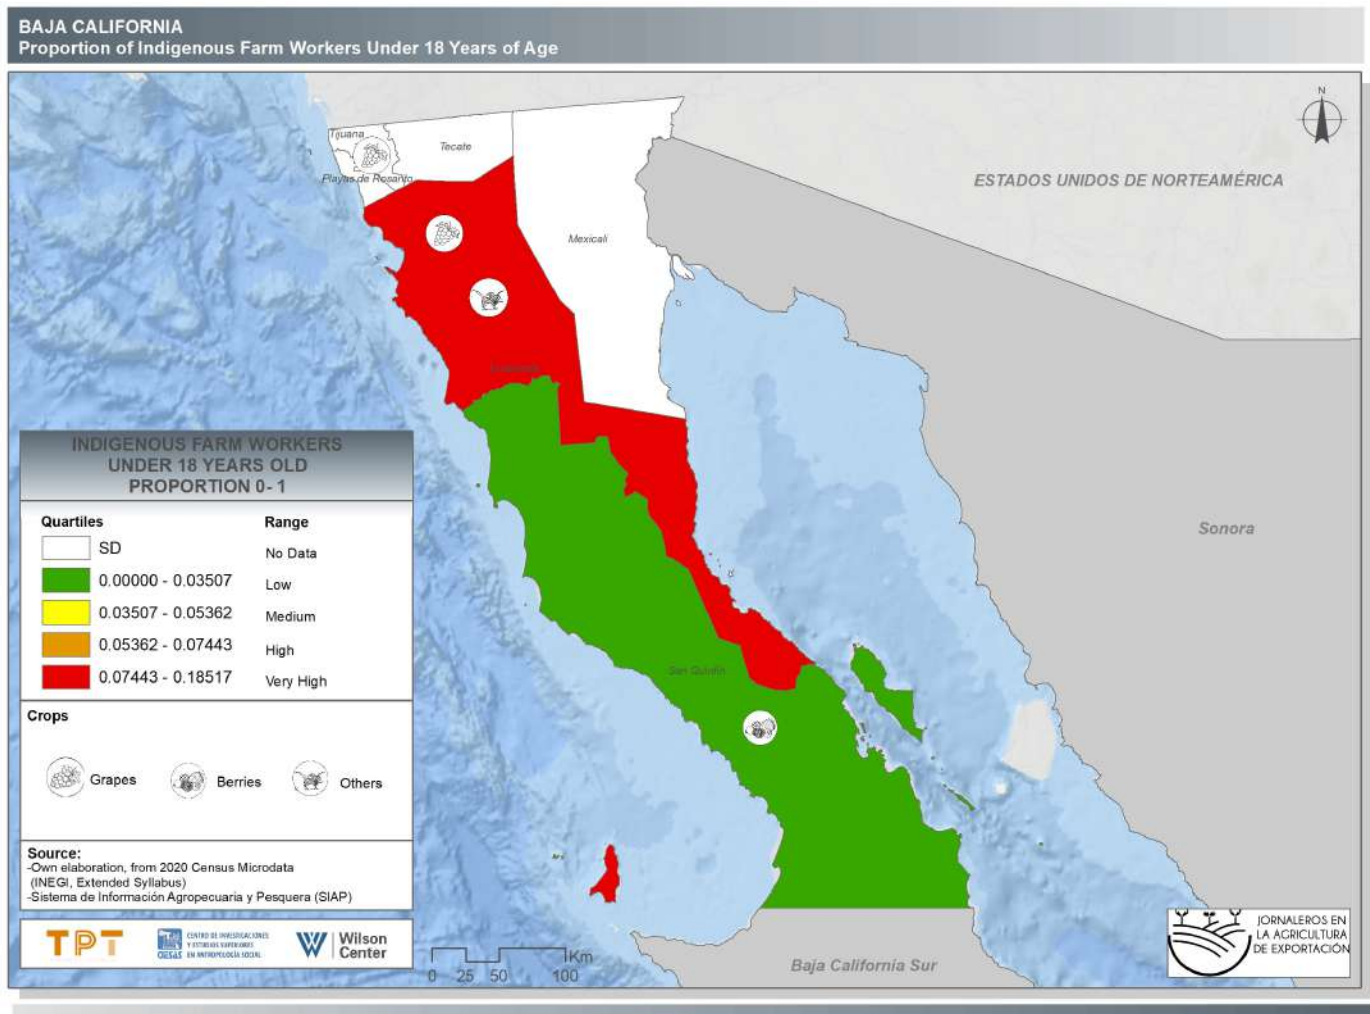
BAJA CALIFORNIA
Proportion of Indigenous Farm Workers Under 18 Years of Age

N

Tijuana
Tecate
Playas de Rosarito
Mexicali
Ensenada
San Quintín

ESTADOS UNIDOS DE NORTEAMÉRICA

Sonora

Baja California Sur

INDIGENOUS FARM WORKERS UNDER 18 YEARS OLD PROPORTION 0- 1

| Quartiles | | Range |
|---|---|---|
| | SD | No Data |
| | 0.00000 - 0.03507 | Low |
| | 0.03507 - 0.05362 | Medium |
| | 0.05362 - 0.07443 | High |
| | 0.07443 - 0.18517 | Very High |

Crops

Grapes Berries Others

Source:
-Own elaboration, from 2020 Census Microdata (INEGI, Extended Syllabus)
-Sistema de Información Agropecuaria y Pesquera (SIAP)

TPT
CENTRO DE INVESTIGACIONES Y ESTUDIOS SUPERIORES EN ANTROPOLOGÍA SOCIAL
CIESAS
Wilson Center

0 25 50 100 Km

JORNALEROS EN LA AGRICULTURA DE EXPORTACIÓN